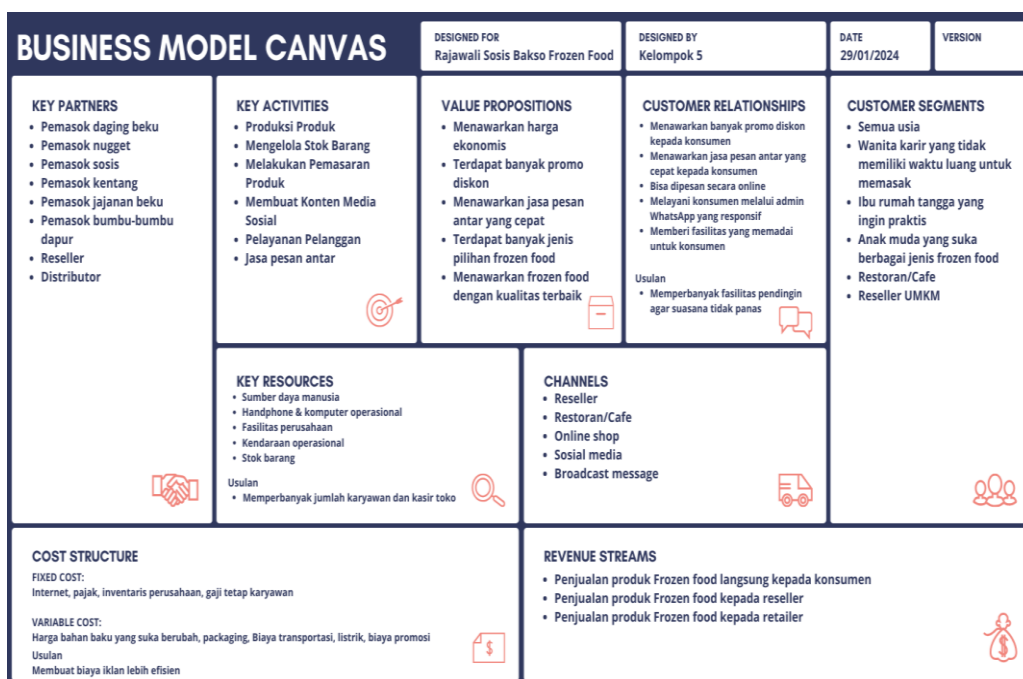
BUSINESS MODEL CANVAS

DESIGNED FOR
Rajawali Sosis Bakso Frozen Food

DESIGNED BY
Kelompok 5

DATE
29/01/2024

VERSION

KEY PARTNERS
- Pemasok daging beku
- Pemasok nugget
- Pemasok sosis
- Pemasok kentang
- Pemasok jajanan beku
- Pemasok bumbu-bumbu dapur
- Reseller
- Distributor

KEY ACTIVITIES
- Produksi Produk
- Mengelola Stok Barang
- Melakukan Pemasaran Produk
- Membuat Konten Media Sosial
- Pelayanan Pelanggan
- Jasa pesan antar

VALUE PROPOSITIONS
- Menawarkan harga ekonomis
- Terdapat banyak promo diskon
- Menawarkan jasa pesan antar yang cepat
- Terdapat banyak jenis pilihan frozen food
- Menawarkan frozen food dengan kualitas terbaik

CUSTOMER RELATIONSHIPS
- Menawarkan banyak promo diskon kepada konsumen
- Menawarkan jasa pesan antar yang cepat kepada konsumen
- Bisa dipesan secara online
- Melayani konsumen melalui admin WhatsApp yang responsif
- Memberi fasilitas yang memadai untuk konsumen

Usulan
- Memperbanyak fasilitas pendingin agar suasana tidak panas

CUSTOMER SEGMENTS
- Semua usia
- Wanita karir yang tidak memiliki waktu luang untuk memasak
- Ibu rumah tangga yang ingin praktis
- Anak muda yang suka berbagai jenis frozen food
- Restoran/Cafe
- Reseller UMKM

KEY RESOURCES
- Sumber daya manusia
- Handphone & komputer operasional
- Fasilitas perusahaan
- Kendaraan operasional
- Stok barang

Usulan
- Memperbanyak jumlah karyawan dan kasir toko

CHANNELS
- Reseller
- Restoran/Cafe
- Online shop
- Sosial media
- Broadcast message

COST STRUCTURE
FIXED COST:
Internet, pajak, inventaris perusahaan, gaji tetap karyawan

VARIABLE COST:
Harga bahan baku yang suka berubah, packaging, Biaya transportasi, listrik, biaya promosi
Usulan
Membuat biaya iklan lebih efisien

REVENUE STREAMS
- Penjualan produk Frozen food langsung kepada konsumen
- Penjualan produk Frozen food kepada reseller
- Penjualan produk Frozen food kepada retailer